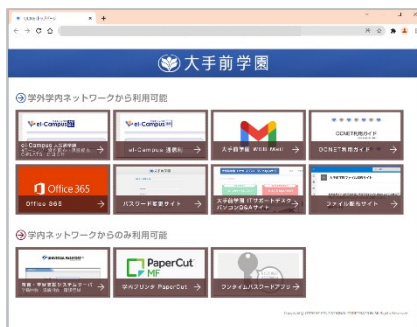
大手前学園

学外学内ネットワークから利用可能

el-Campus

el-Campus ユニパ（履修登録・成績・休講・お知らせ）→

el-Campus

el-Campus (教員用) →

大手前学園 WEB Mail →

OCNET利用ガイド

OCNET利用ガイド →

Office 365

Office 365 →

パスワード変更サイト →

大手前学園 ITサポートデスク パソコンQ&Aサイト →

ファイル受け渡しサイト →

学内ネットワークからのみ利用可能

教務・学籍管理システム（教職員用） →

PaperCut MF

学内プリンタ PaperCut →

ワンタイムパスワードアプリ →

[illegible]